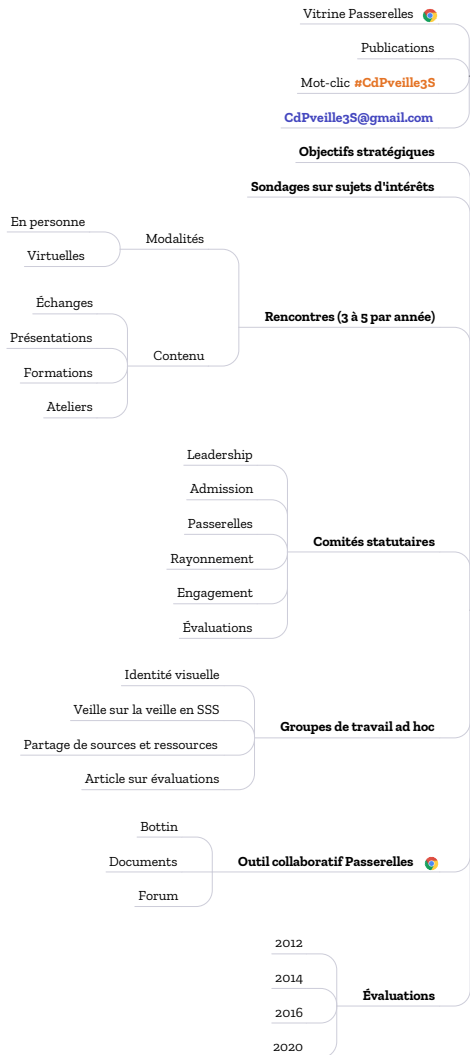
Vitrine Passerelles

Publications

Mot-clic #CdPveille3S

CdPveille3S@gmail.com

Objectifs stratégiques

Sondages sur sujets d'intérêts

En personne

Virtuelles

Modalités

Échanges

Présentations

Formations

Ateliers

Contenu

Rencontres (3 à 5 par année)

Leadership

Admission

Passerelles

Rayonnement

Engagement

Évaluations

Comités statutaires

Identité visuelle

Veille sur la veille en SSS

Partage de sources et ressources

Article sur évaluations

Groupes de travail ad hoc

Bottin

Documents

Forum

Outil collaboratif Passerelles

2012

2014

2016

2020

Évaluations